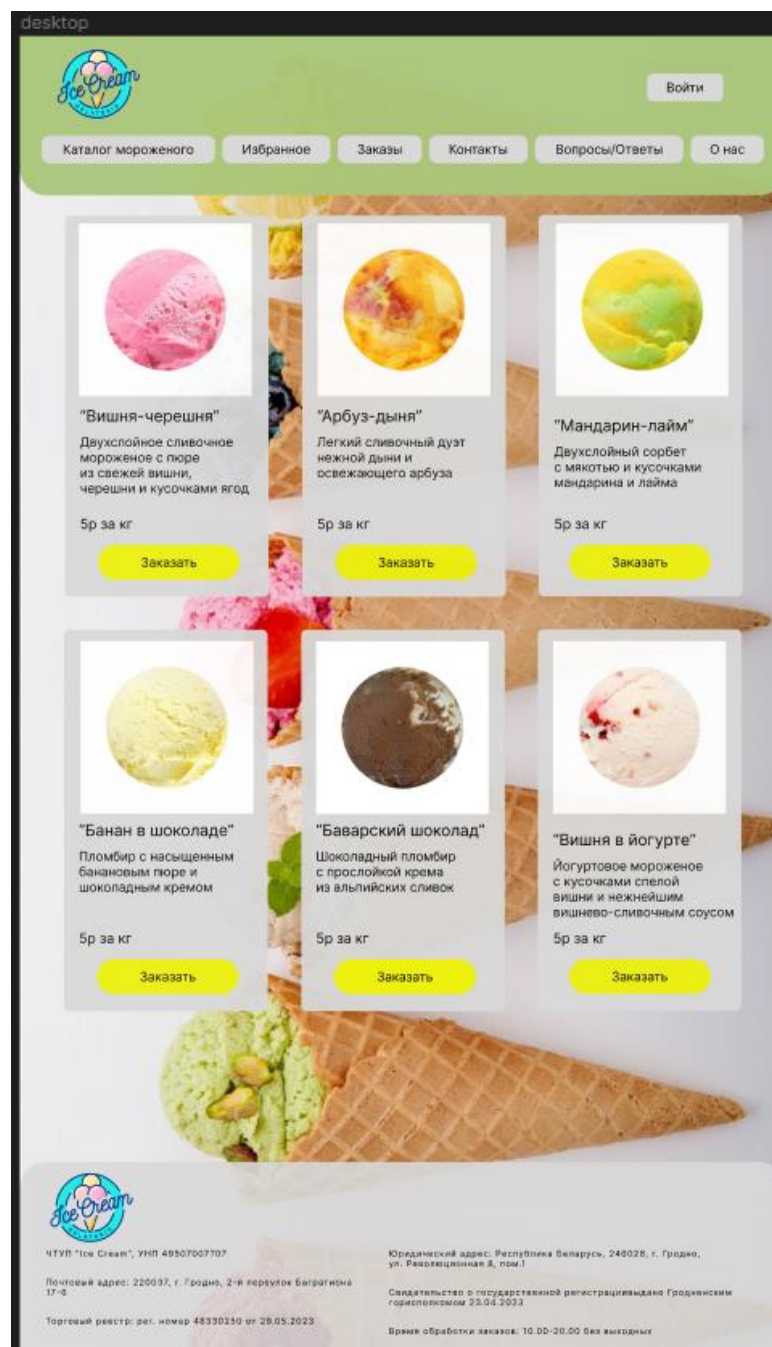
desktop

Ice Cream

Войти

Каталог мороженого
Избранное
Заказы
Контакты
Вопросы/Ответы
О нас

"Вишня-черешня"
Двухслойное сливочное мороженое с пюре из свежей вишни, черешни и кусочками ягод
5р за кг
Заказать

"Арбуз-дыня"
Легкий сливочный дуэт нежной дыни и освежающего арбуза
5р за кг
Заказать

"Мандарин-лайм"
Двухслойный сорбет с мякотью и кусочками мандарина и лайма
5р за кг
Заказать

"Банан в шоколаде"
Пломбир с насыщенным банановым пюре и шоколадным кремом
5р за кг
Заказать

"Баварский шоколад"
Шоколадный пломбир с прослойкой крема из альпийских сливок
5р за кг
Заказать

"Вишня в йогурте"
Йогуртовое мороженое с кусочками спелой вишни и нежнейшим вишнево-сливочным соусом
5р за кг
Заказать

Ice Cream

ЧТУП "Ice Cream", УНП 49507007707

Почтовый адрес: 220037, г. Гродно, 2-й переулок Багратиона 17-8

Торговый реестр: рег. номер 48330250 от 29.05.2023

Юридический адрес: Республика Беларусь, 240028, г. Гродно, ул. Революционная 8, пом.1

Свидетельство о государственной регистрациивыдано Гродненским горисполкомом 23.04.2023

Время обработки заказов: 10.00-20.00 без выходных